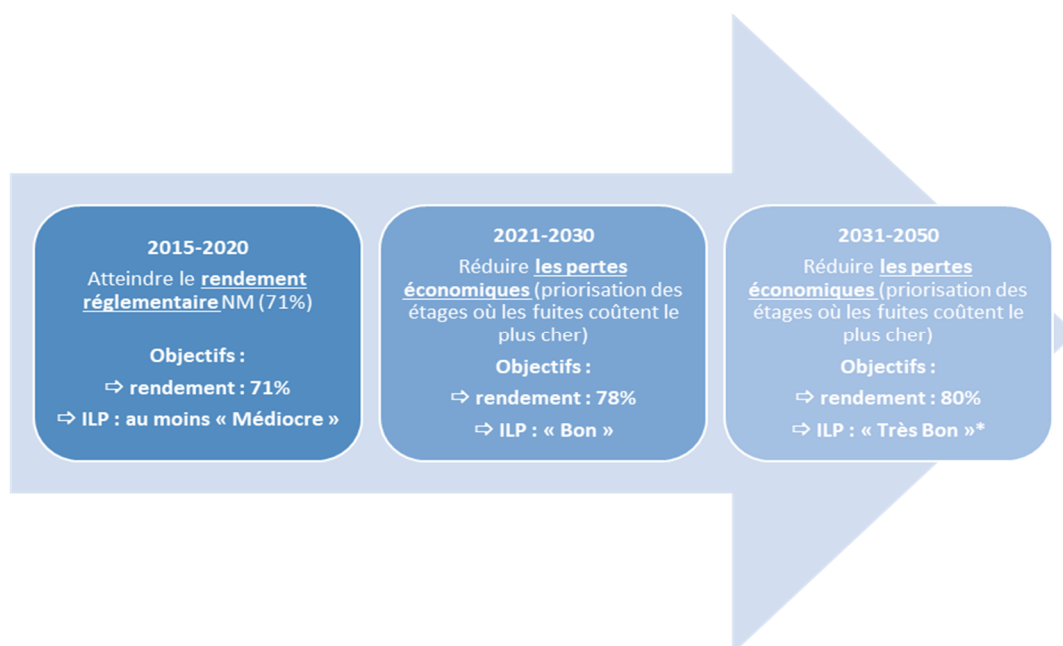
2015-2020

Atteindre le rendement réglementaire NM (71%)

Objectifs :

⇨ rendement : 71%

⇨ ILP : au moins « Médiocre »

2021-2030

Réduire les pertes économiques (priorisation des étages où les fuites coûtent le plus cher)

Objectifs :

⇨ rendement : 78%

⇨ ILP : « Bon »

2031-2050

Réduire les pertes économiques (priorisation des étages où les fuites coûtent le plus cher)

Objectifs :

⇨ rendement : 80%

⇨ ILP : « Très Bon »*